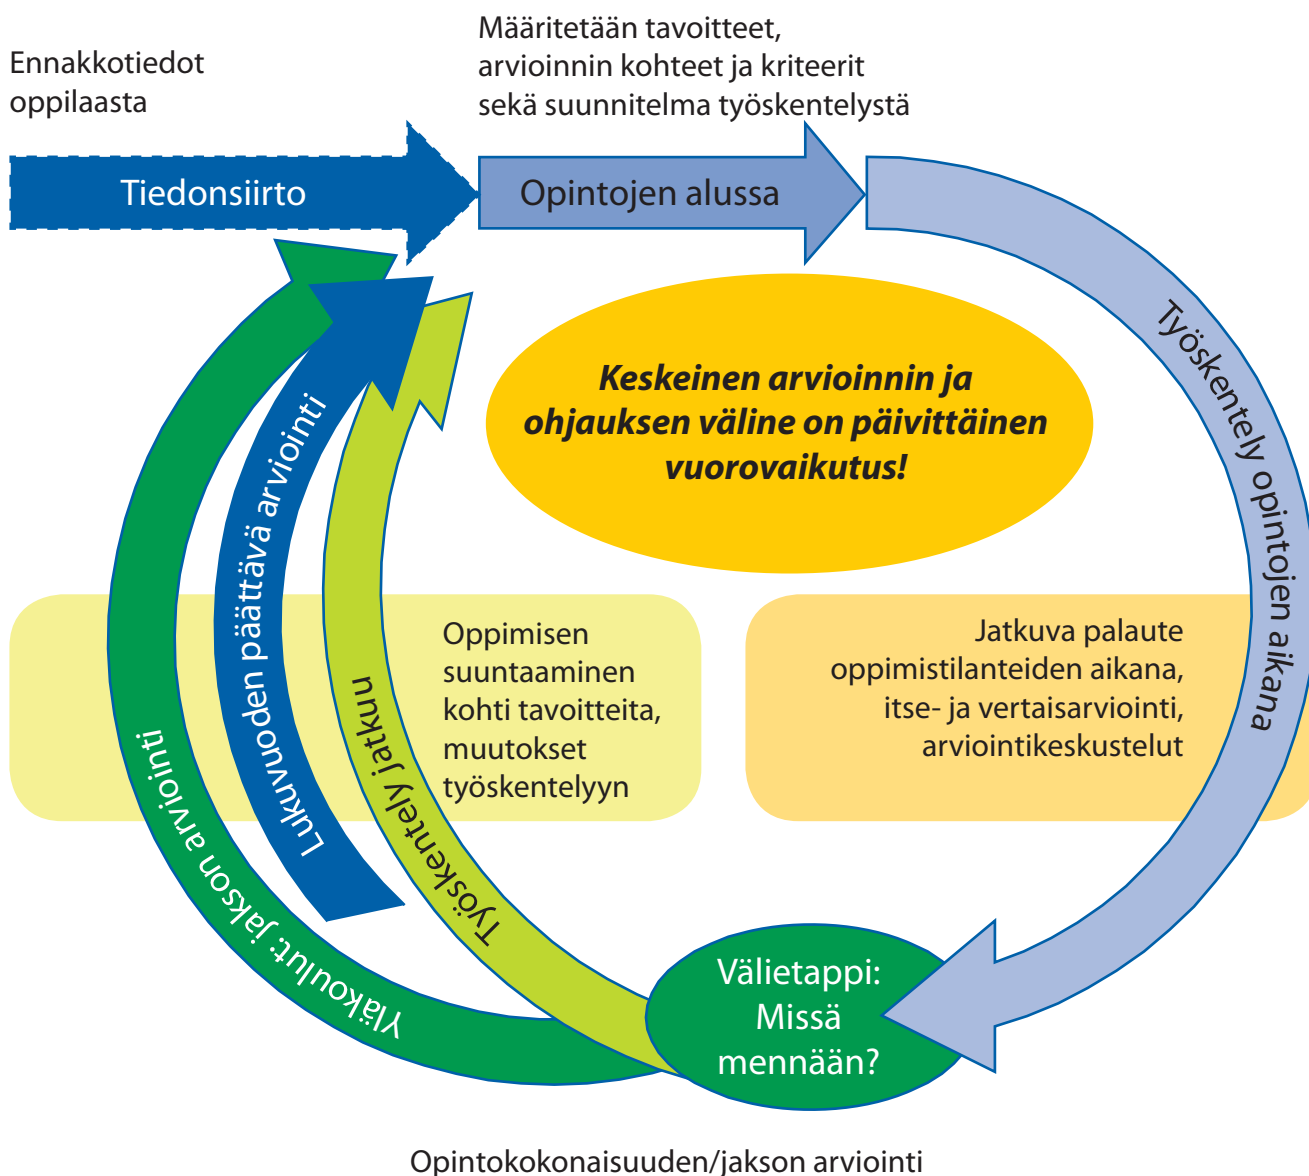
Ennakkotiedot oppilaasta

Määritetään tavoitteet, arvioinnin kohteet ja kriteerit sekä suunnitelma työskentelystä

Tiedonsiirto

Opintojen alussa

Työskentely opintojen aikana

Keskeinen arvioinnin ja ohjauksen väline on päivittäinen vuorovaikutus!

Lukuvuoden päättävä arviointi

Yläkoulut: Jakson arviointi

Työskentely jatkuu

Oppimisen suuntaaminen kohti tavoitteita, muutokset työskentelyyn

Jatkuva palaute oppimistilanteiden aikana, itse- ja vertaisarviointi, arviointikeskustelut

Välietappi: Missä mennään?

Opintokokonaisuuden/jakson arviointi